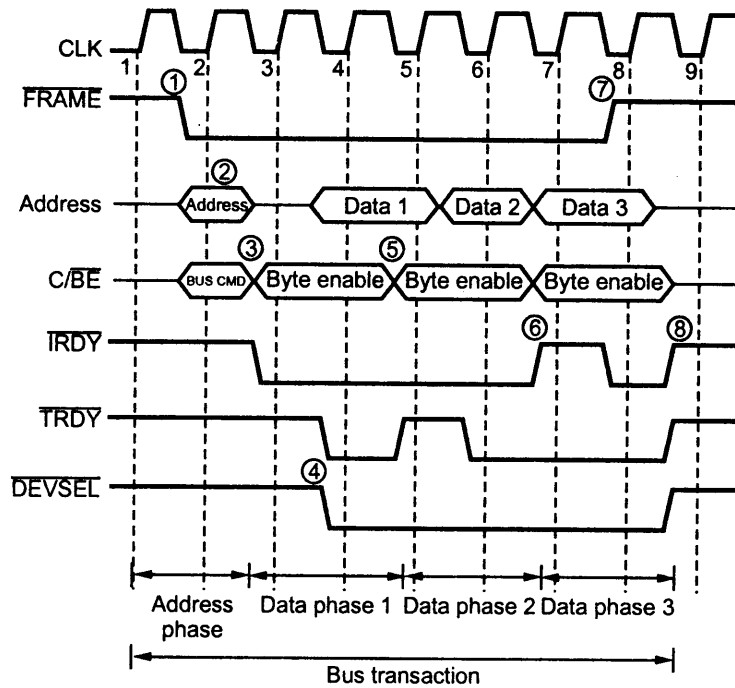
CLK
1 2 3 4 5 6 7 8 9
$\overline{FRAME}$
①
⑦
②
Address
Address
Data 1
Data 2
Data 3
③
⑤
C/$\overline{BE}$
BUS CMD
Byte enable
Byte enable
Byte enable
$\overline{IRDY}$
⑥
⑧
$\overline{TRDY}$
$\overline{DEVSEL}$
④
Address phase
Data phase 1
Data phase 2
Data phase 3
Bus transaction